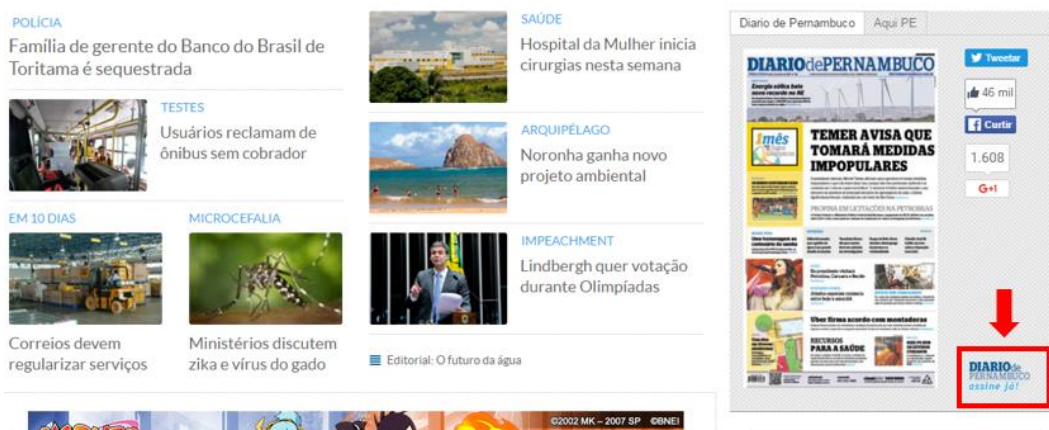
POLÍCIA
Família de gerente do Banco do Brasil de Toritama é sequestrada

TESTES
Usuários reclamam de ônibus sem cobrador

EM 10 DIAS
Correios devem regularizar serviços

MICROCEFALIA
Ministérios discutem zika e vírus do gado

SAÚDE
Hospital da Mulher inicia cirurgias nesta semana

ARQUIPÉLAGO
Noronha ganha novo projeto ambiental

IMPEACHMENT
Lindbergh quer votação durante Olimpíadas

Editorial: O futuro da água

©2002 MK – 2007 SP ©BNEI

Diario de Pernambuco | Aqui PE

DIARIO de PERNAMBUCO

Energia eólica bate novo recorde no NE

1 mês

TEMER AVISA QUE TOMARÁ MEDIDAS IMPOPULARES

PROPINA EM LICITAÇÕES NA PETROBRAS

Uber firma acordo com montadoras

RECURSOS PARA A SAÚDE

Tweetar

46 mil

Curtir

1.608

G+1

DIARIO de PERNAMBUCO assine já!